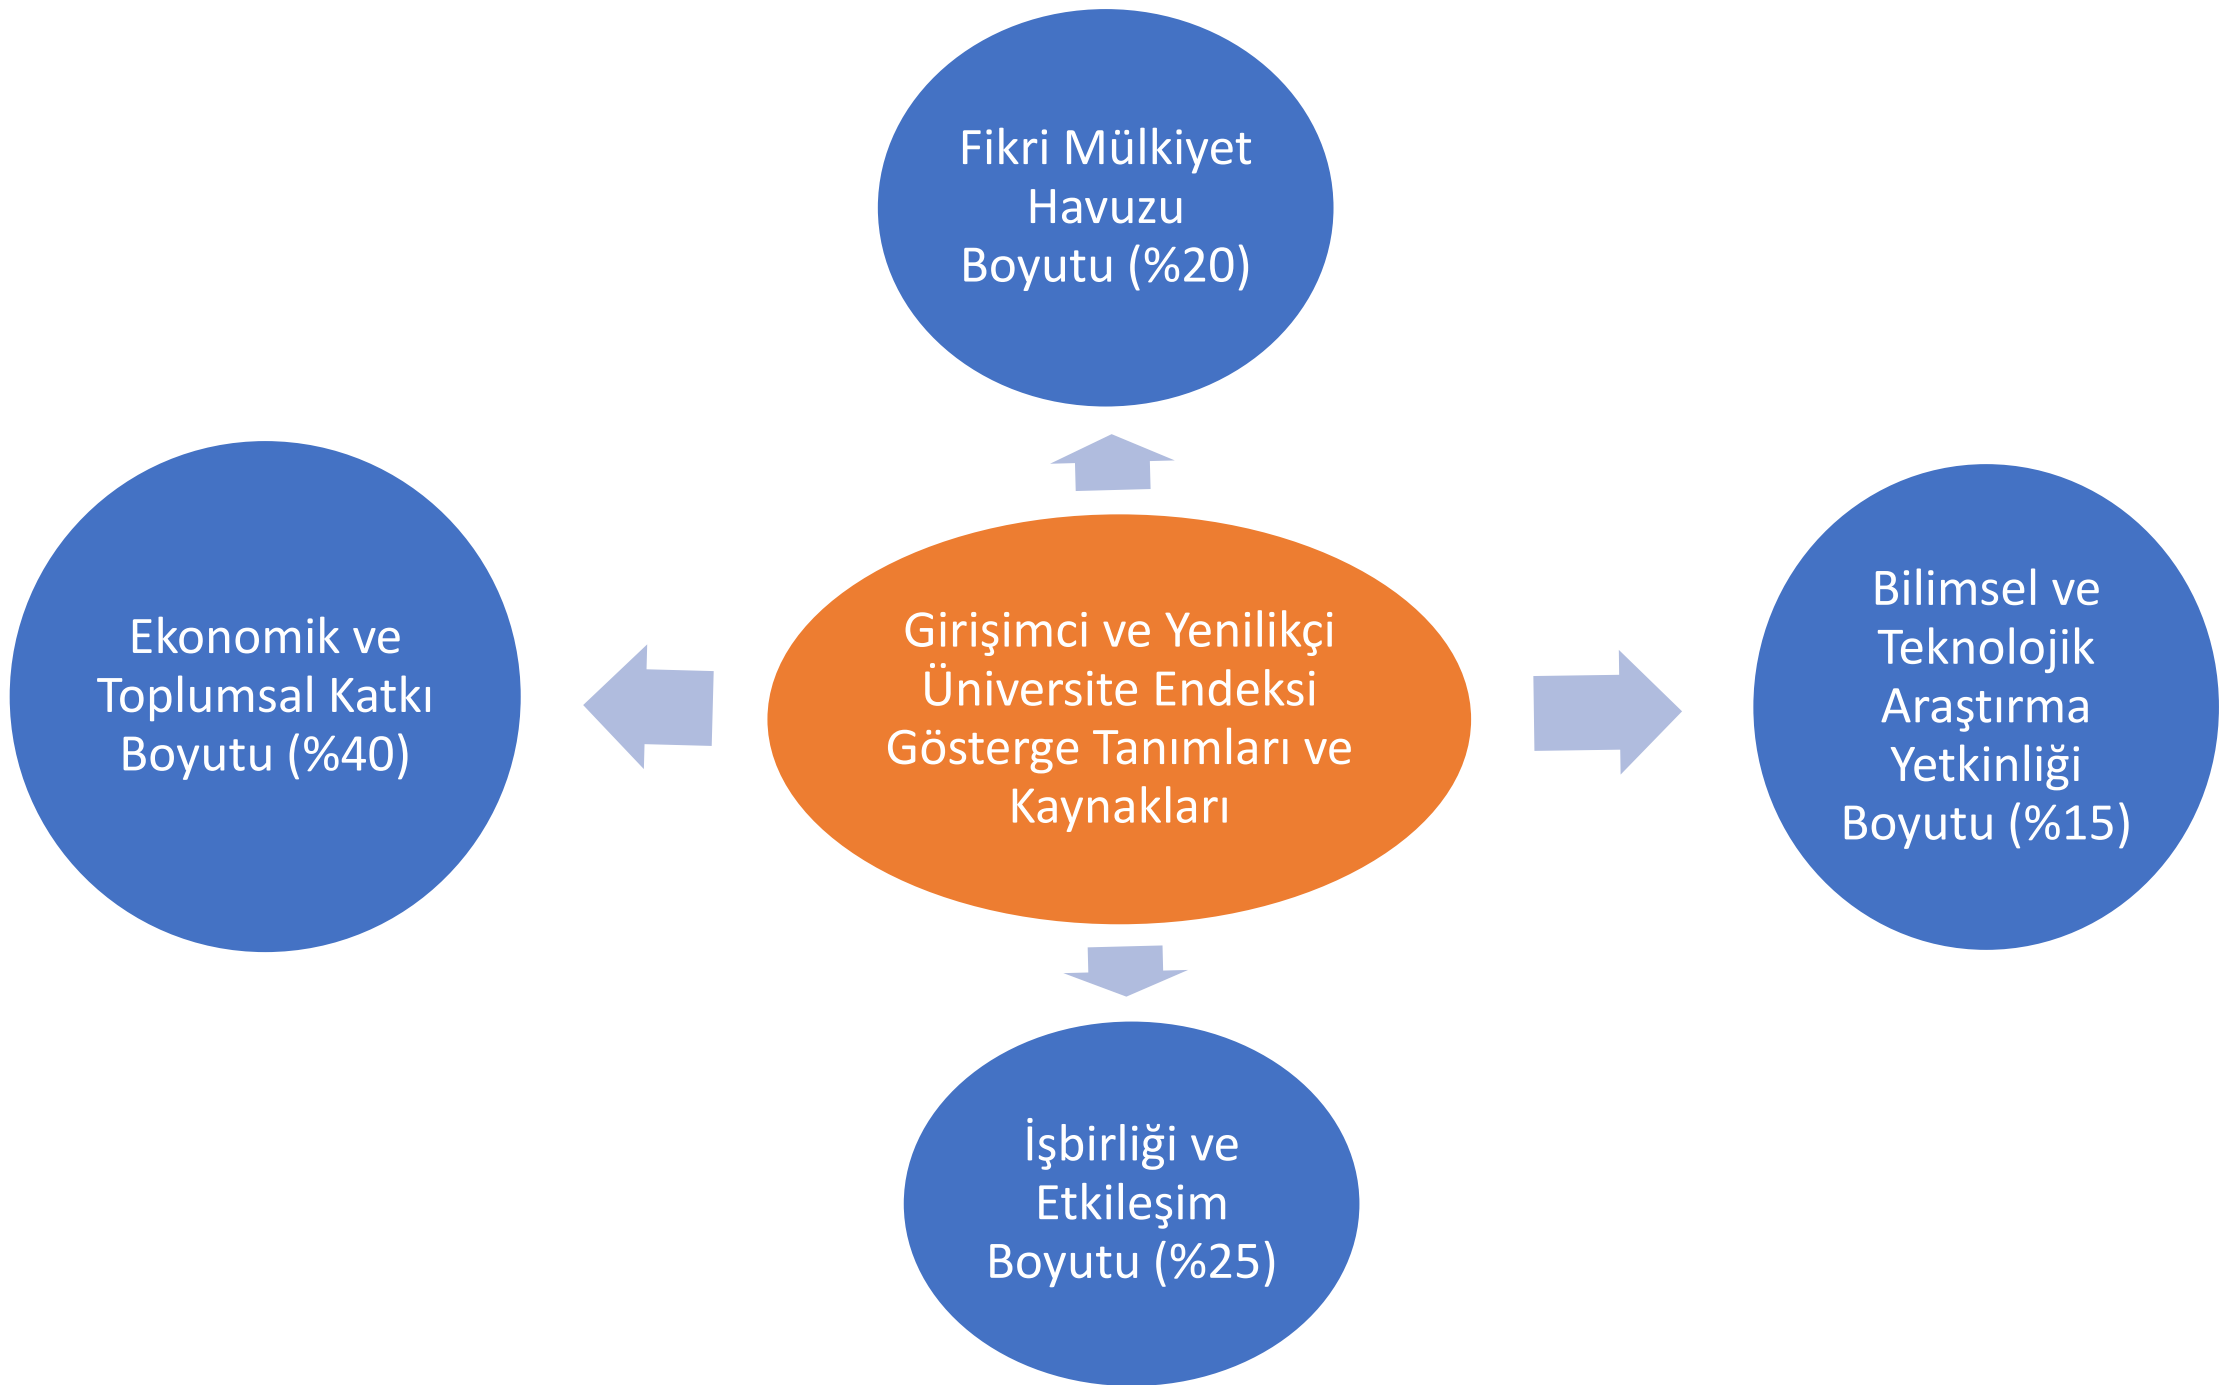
Fikri Mülkiyet Havuzu Boyutu (%20)

Ekonomik ve Toplumsal Katkı Boyutu (%40)

Girişimci ve Yenilikçi Üniversite Endeksi Gösterge Tanımları ve Kaynakları

Bilimsel ve Teknolojik Araştırma Yetkinliği Boyutu (%15)

İşbirliği ve Etkileşim Boyutu (%25)